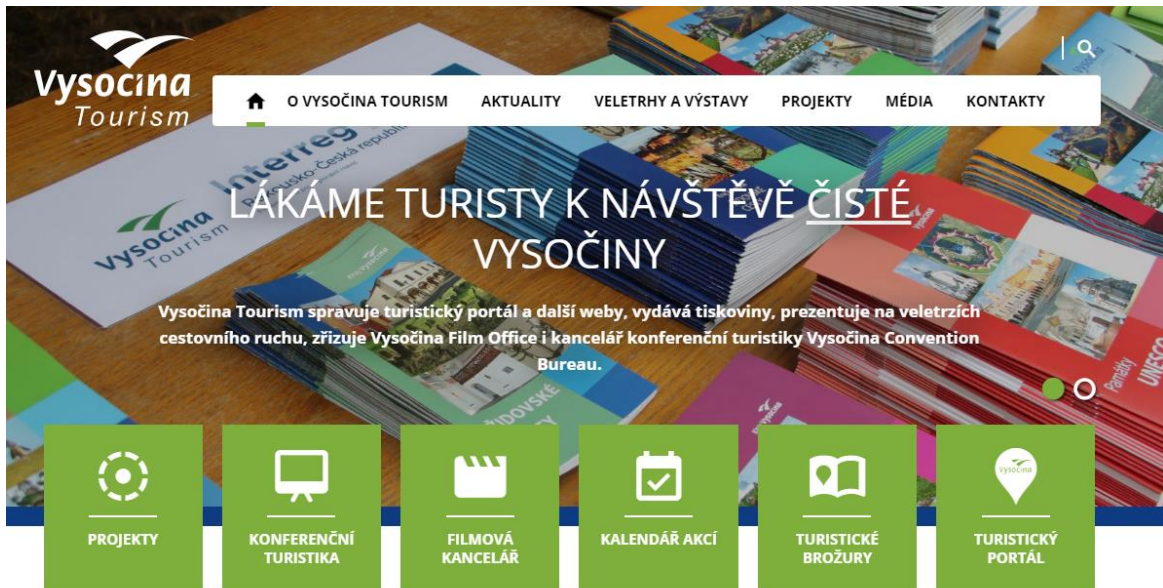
Vysocina Tourism

O VYSOČINA TOURISM AKTUALITY VELETRHY A VÝSTAVY PROJEKTY MÉDIA KONTAKTY

LÁKÁME TURISTY K NÁVŠTĚVĚ ČISTÉ VYSOČINY

Vysočina Tourism spravuje turistický portál a další weby, vydává tiskoviny, prezentuje na veletrzích cestovního ruchu, zřizuje Vysočina Film Office i kancelář konferenční turistiky Vysočina Convention Bureau.

PROJEKTY

KONFERENČNÍ TURISTIKA

FILMOVÁ KANCELÁŘ

KALENDÁŘ AKCÍ

TURISTICKÉ BROŽURY

Vysočina
TURISTICKÝ PORTÁL